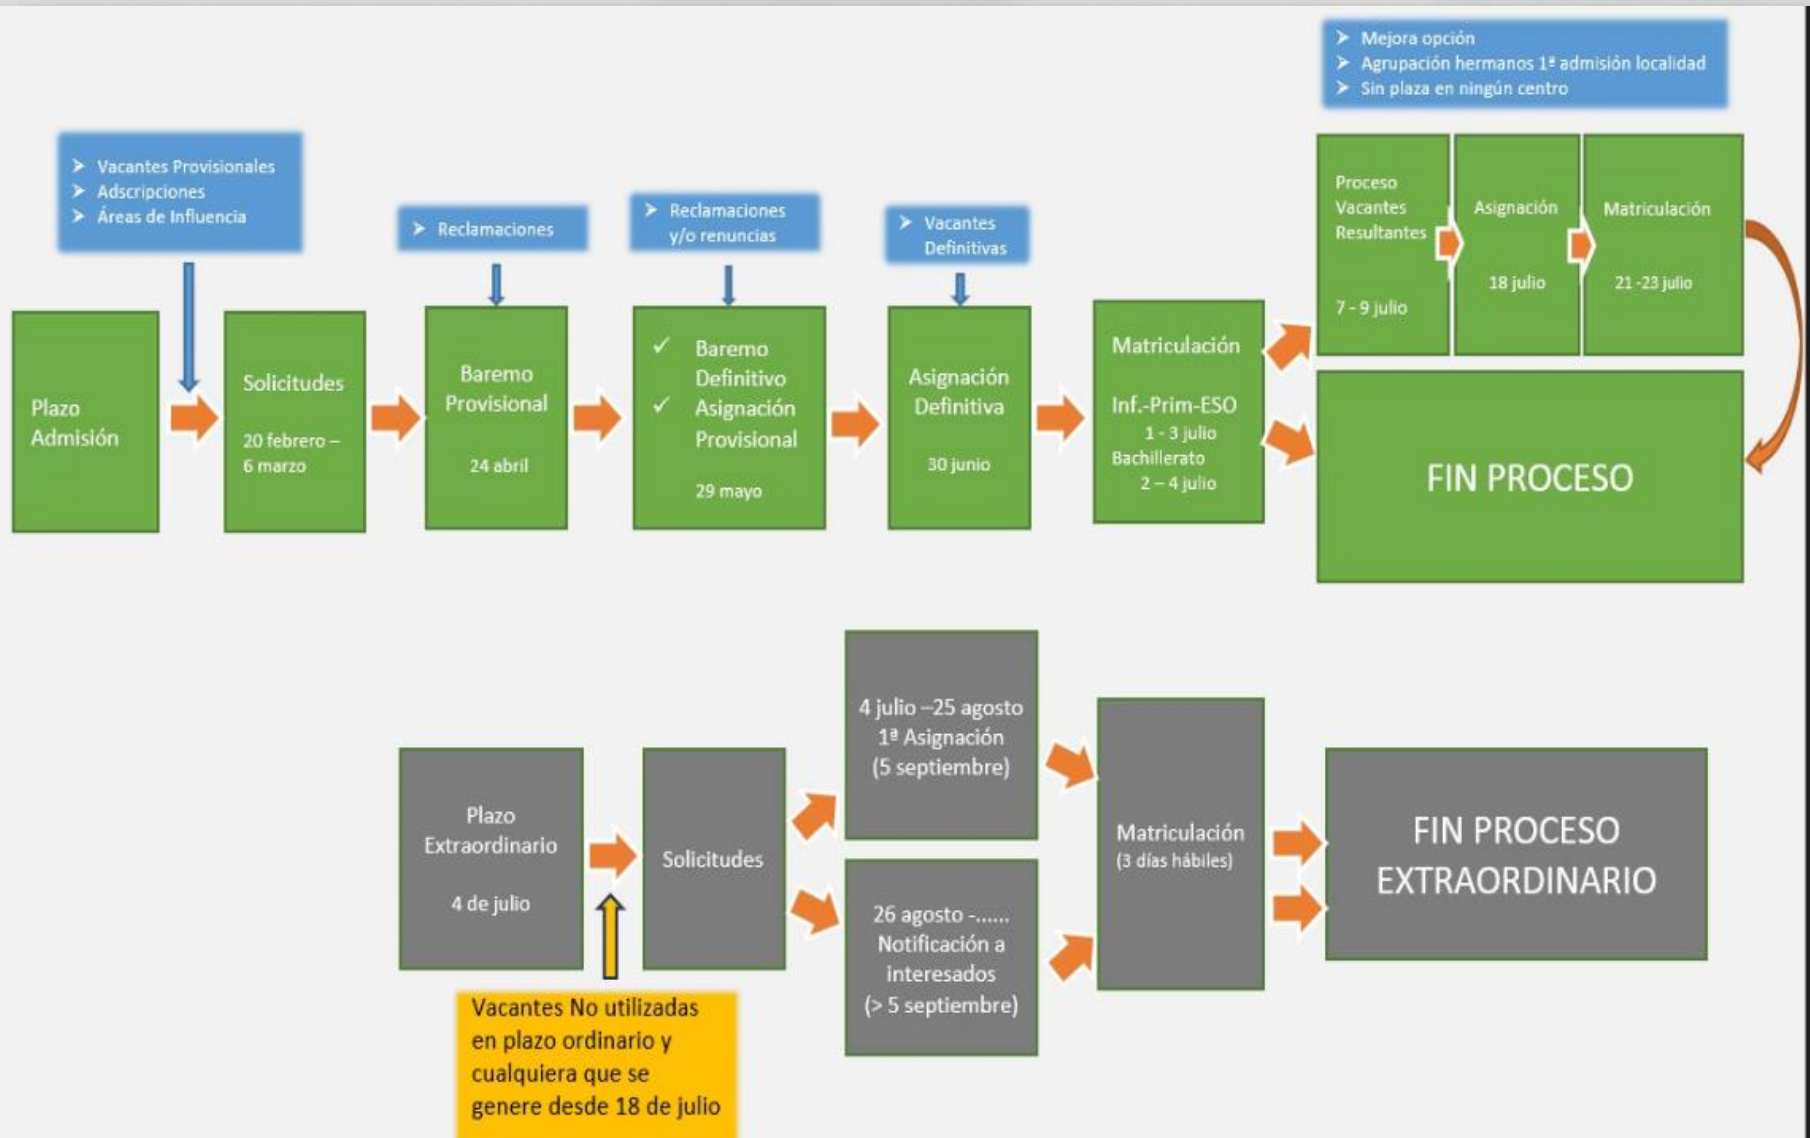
➢ Mejora opción
➢ Agrupación hermanos 1ª admisión localidad
➢ Sin plaza en ningún centro

➢ Vacantes Provisionales
➢ Adscripciones
➢ Áreas de Influencia

➢ Reclamaciones

➢ Reclamaciones y/o renuncias

➢ Vacantes Definitivas

Plazo Admisión

Solicitudes

20 febrero – 6 marzo

Baremo Provisional

24 abril

✓ Baremo Definitivo
✓ Asignación Provisional

29 mayo

Asignación Definitiva

30 junio

Matriculación

Inf.-Prim-ESO
1 - 3 julio
Bachillerato
2 – 4 julio

Proceso Vacantes Resultantes

7 - 9 julio

Asignación

18 julio

Matriculación

21 -23 julio

FIN PROCESO

Plazo Extraordinario

4 de julio

Solicitudes

4 julio –25 agosto
1ª Asignación
(5 septiembre)

26 agosto -......
Notificación a interesados
(> 5 septiembre)

Matriculación
(3 días hábiles)

FIN PROCESO EXTRAORDINARIO

Vacantes No utilizadas en plazo ordinario y cualquiera que se genere desde 18 de julio